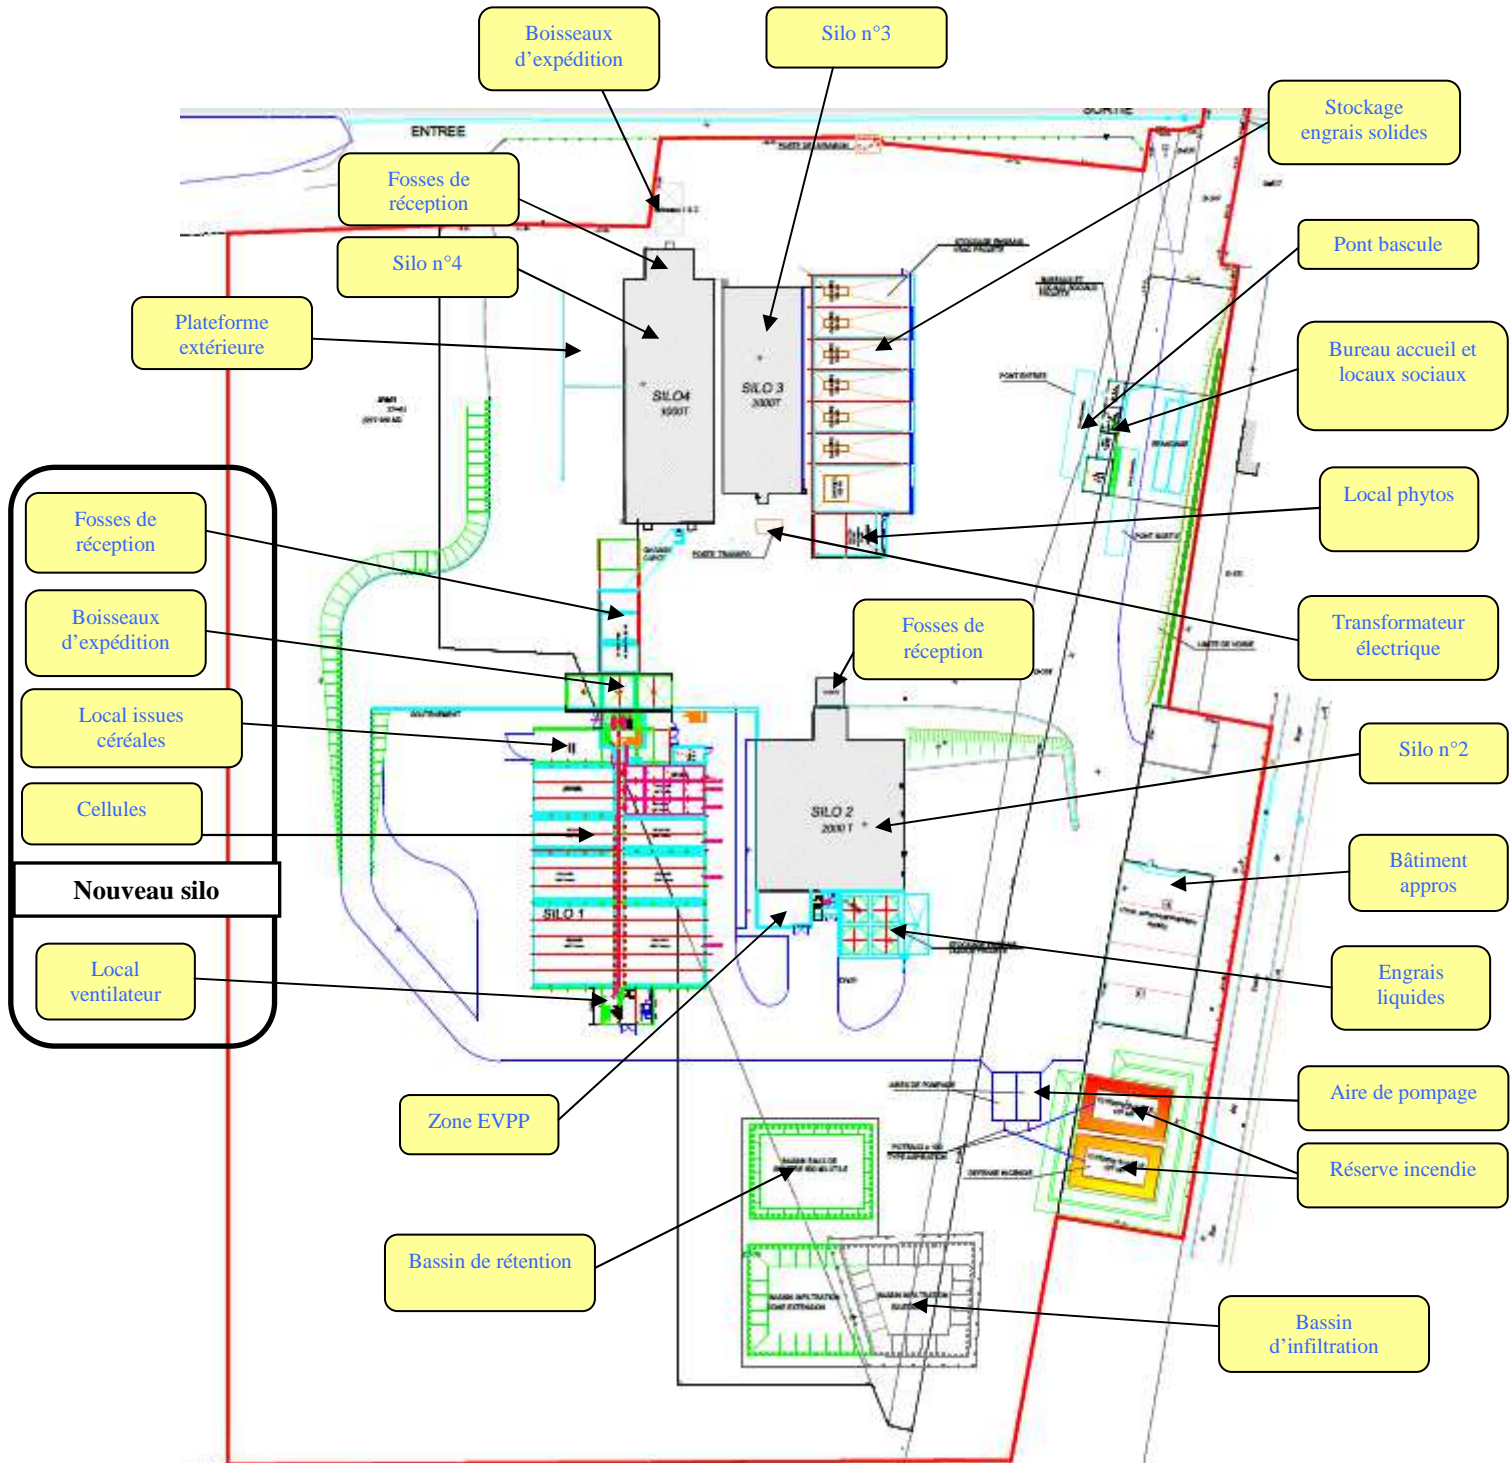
Boisseaux d'expédition

Silo n°3

ENTREE

SORTIE

Stockage engrais solides

Fosses de réception

Silo n°4

Pont bascule

Plateforme extérieure

Bureau accueil et locaux sociaux

SILO4
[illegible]

SILO 3
3000T

Local phytos

Fosses de réception

Boisseaux d'expédition

Local issues céréales

Cellules

Nouveau silo

Local ventilateur

Transformateur électrique

Fosses de réception

Silo n°2

SILO 2
2000 T

SILO 1

Bâtiment appros

Engrais liquides

Zone EVPP

Aire de pompage

Réserve incendie

Bassin de rétention

Bassin d'infiltration